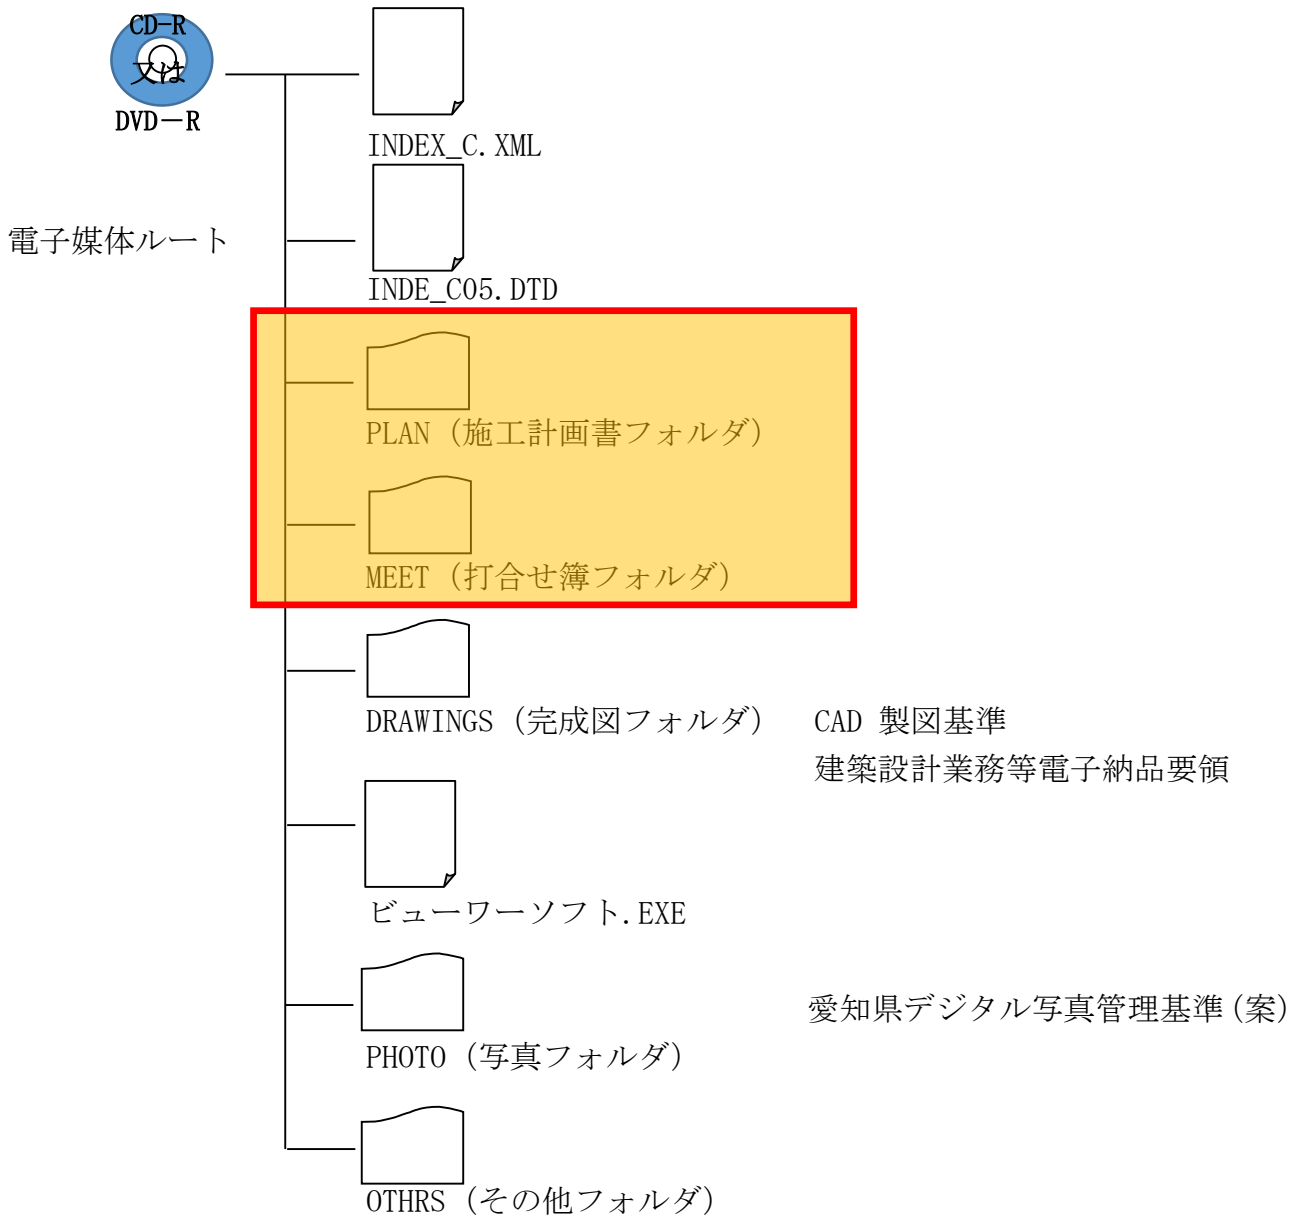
CD-R
又は
DVD－R

電子媒体ルート

INDEX_C.XML

INDE_C05.DTD

PLAN（施工計画書フォルダ）

MEET（打合せ簿フォルダ）

DRAWINGS（完成図フォルダ）

CAD 製図基準
建築設計業務等電子納品要領

ビューワーソフト.EXE

PHOTO（写真フォルダ）

愛知県デジタル写真管理基準(案)

OTHRS（その他フォルダ）